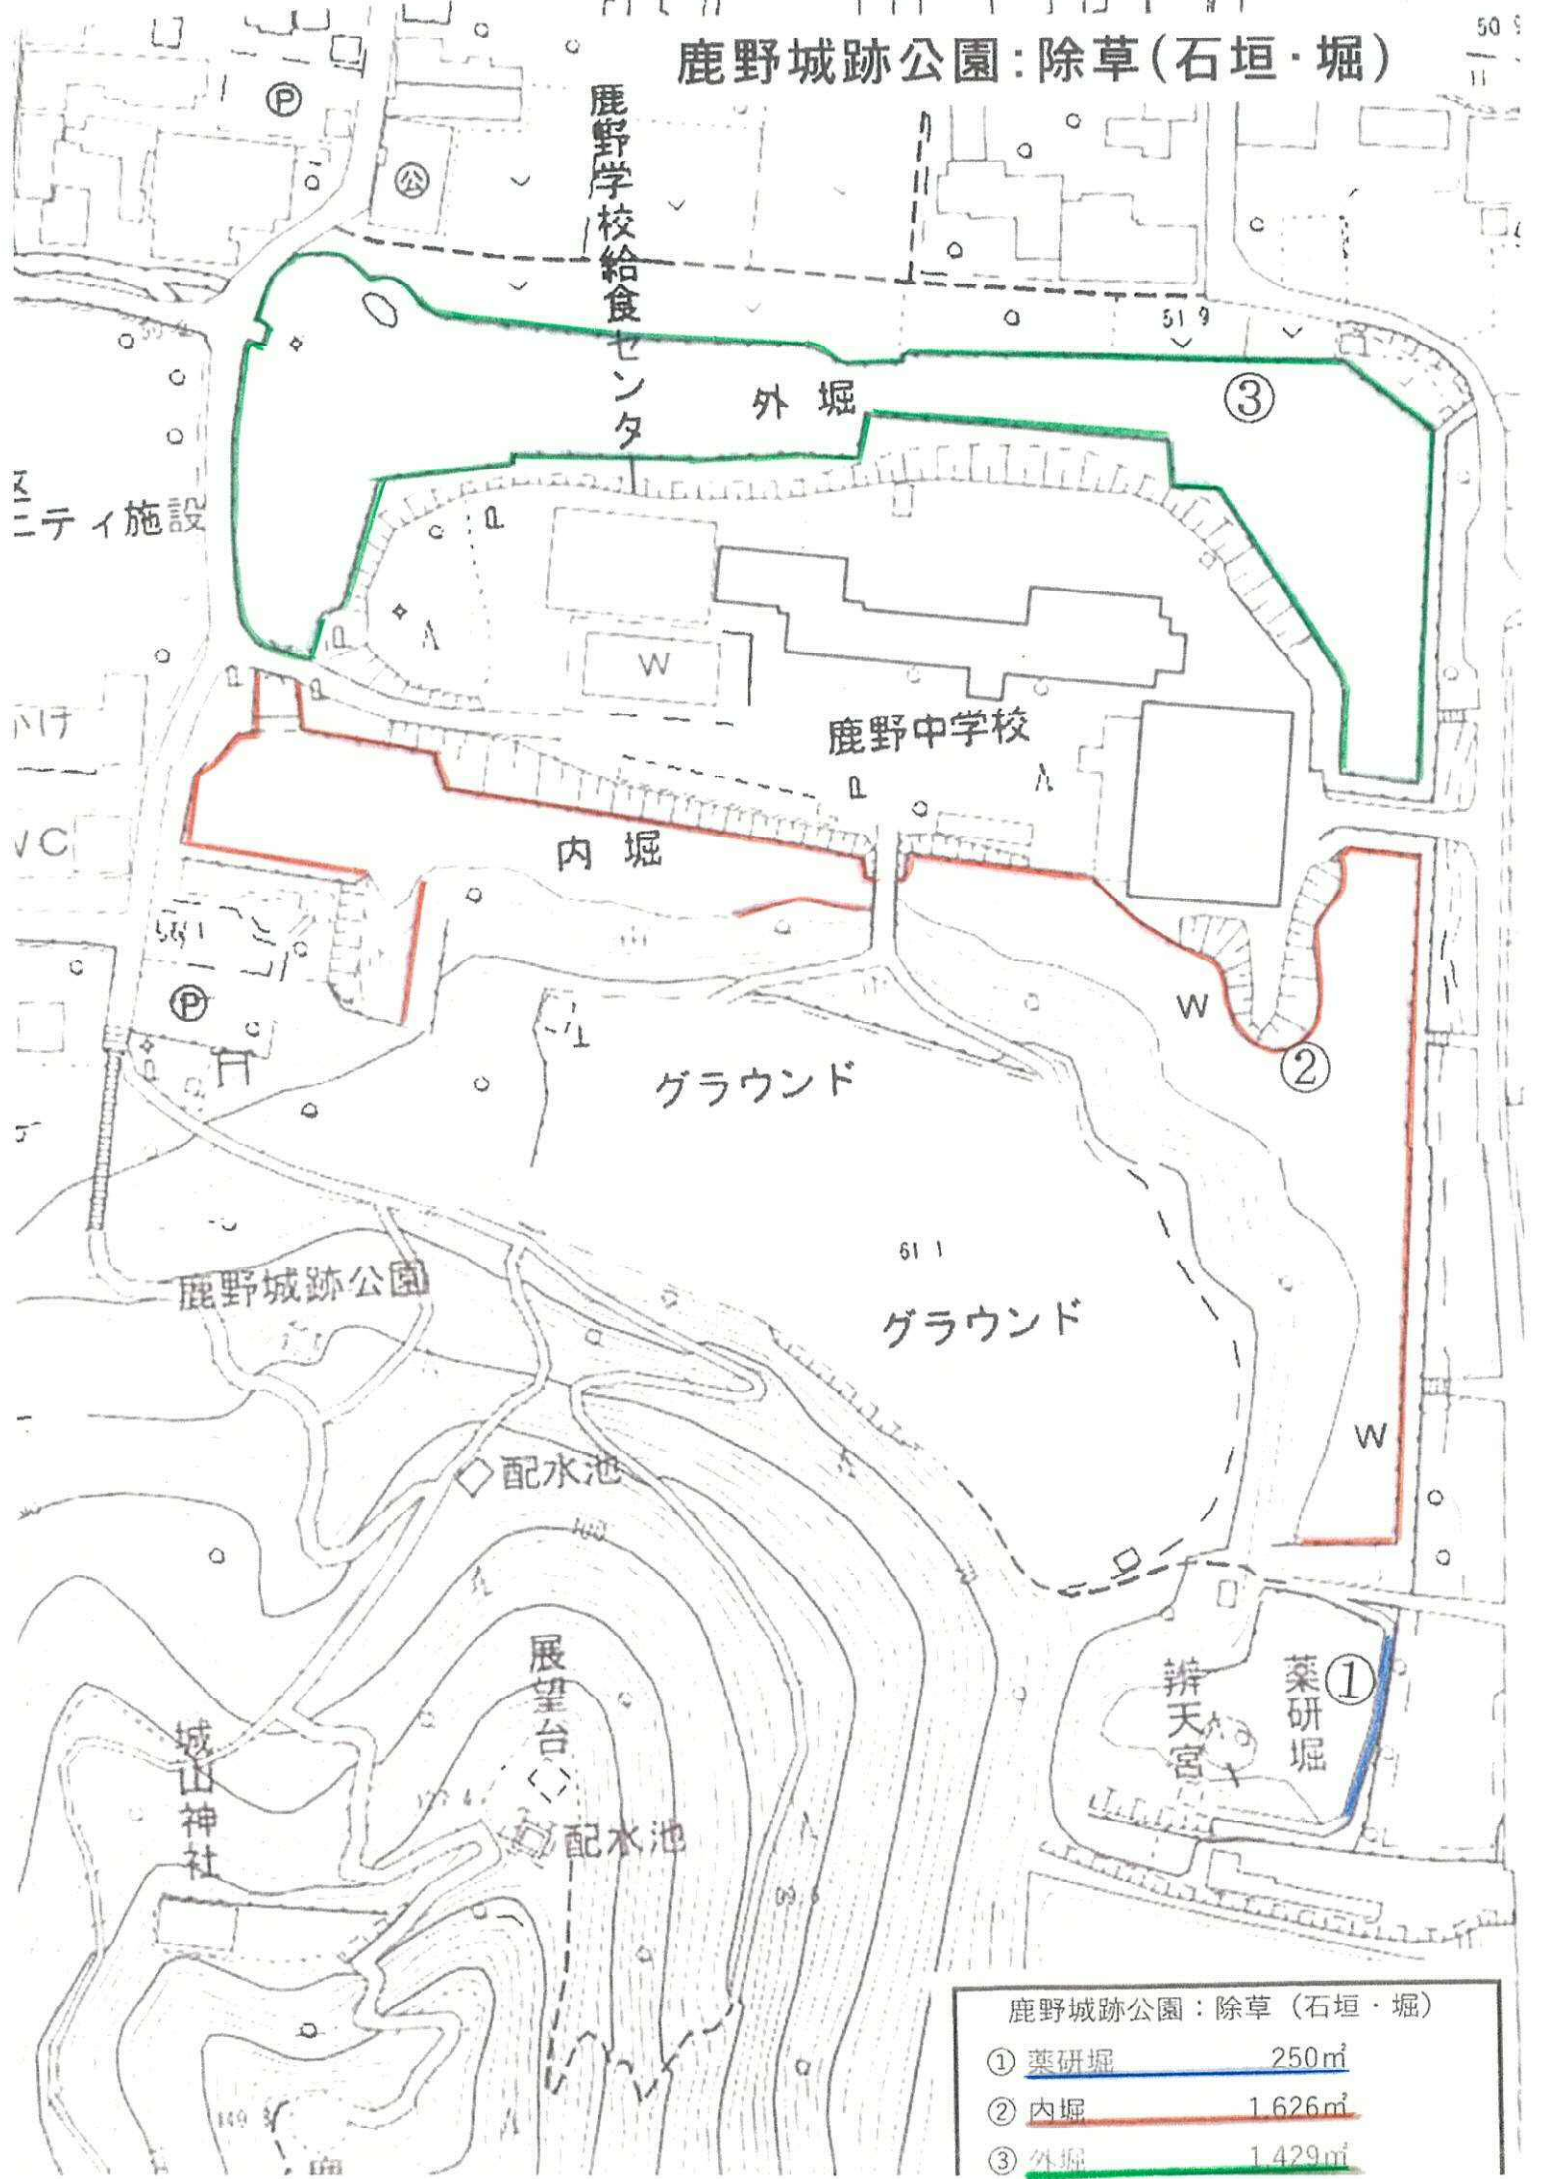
鹿野城跡公園：除草（石垣・堀）

鹿野学校給食センタ

外堀

③

ニティ施設

W

鹿野中学校

内堀

W

②

グラウンド

61.1

グラウンド

W

鹿野城跡公園

配水池

展望台

配水池

城山神社

辨天宮

薬研堀

①

鹿野城跡公園：除草（石垣・堀）

① 薬研堀 250㎡

② 内堀 1,626㎡

③ 外堀 1,429㎡